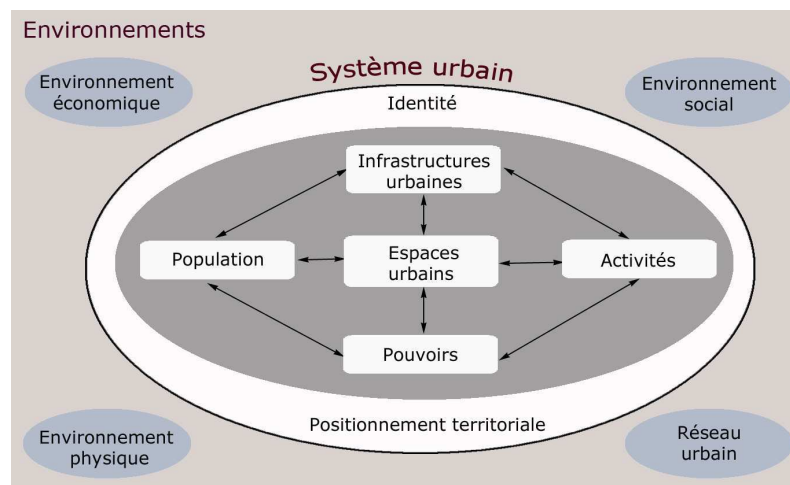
Environnements

Environnement économique

Système urbain

Environnement social

Identité

Infrastructures urbaines

Population

Espaces urbains

Activités

Pouvoirs

Positionnement territoriale

Environnement physique

Réseau urbain